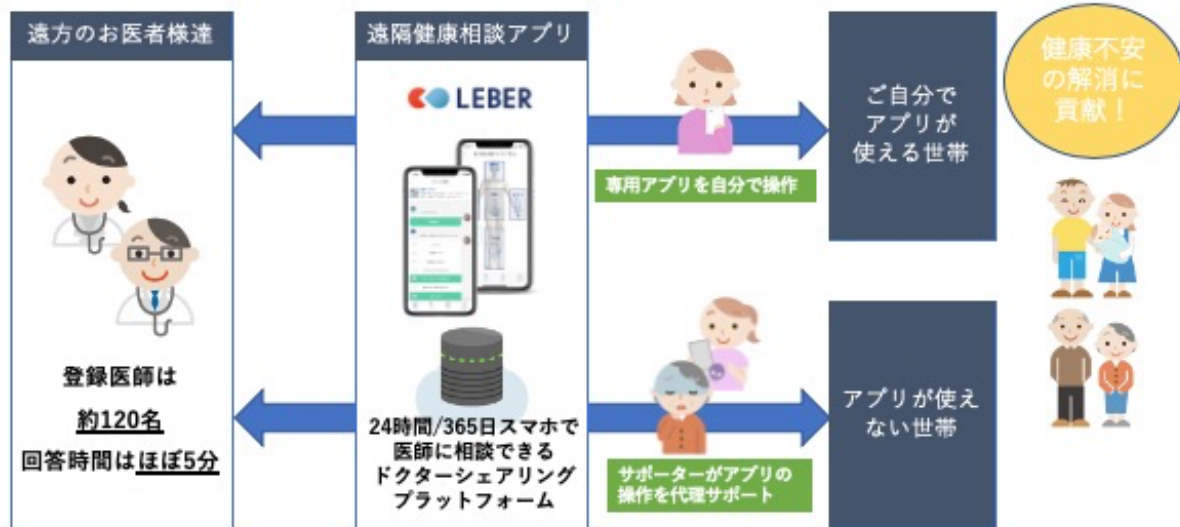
遠方のお医者様達

登録医師は

約120名

回答時間はほぼ5分

遠隔健康相談アプリ

LEBER

24時間/365日スマホで医師に相談できるドクターシェアリングプラットフォーム

専用アプリを自分で操作

サポーターがアプリの操作を代理サポート

ご自分でアプリが使える世帯

アプリが使えない世帯

健康不安の解消に貢献！